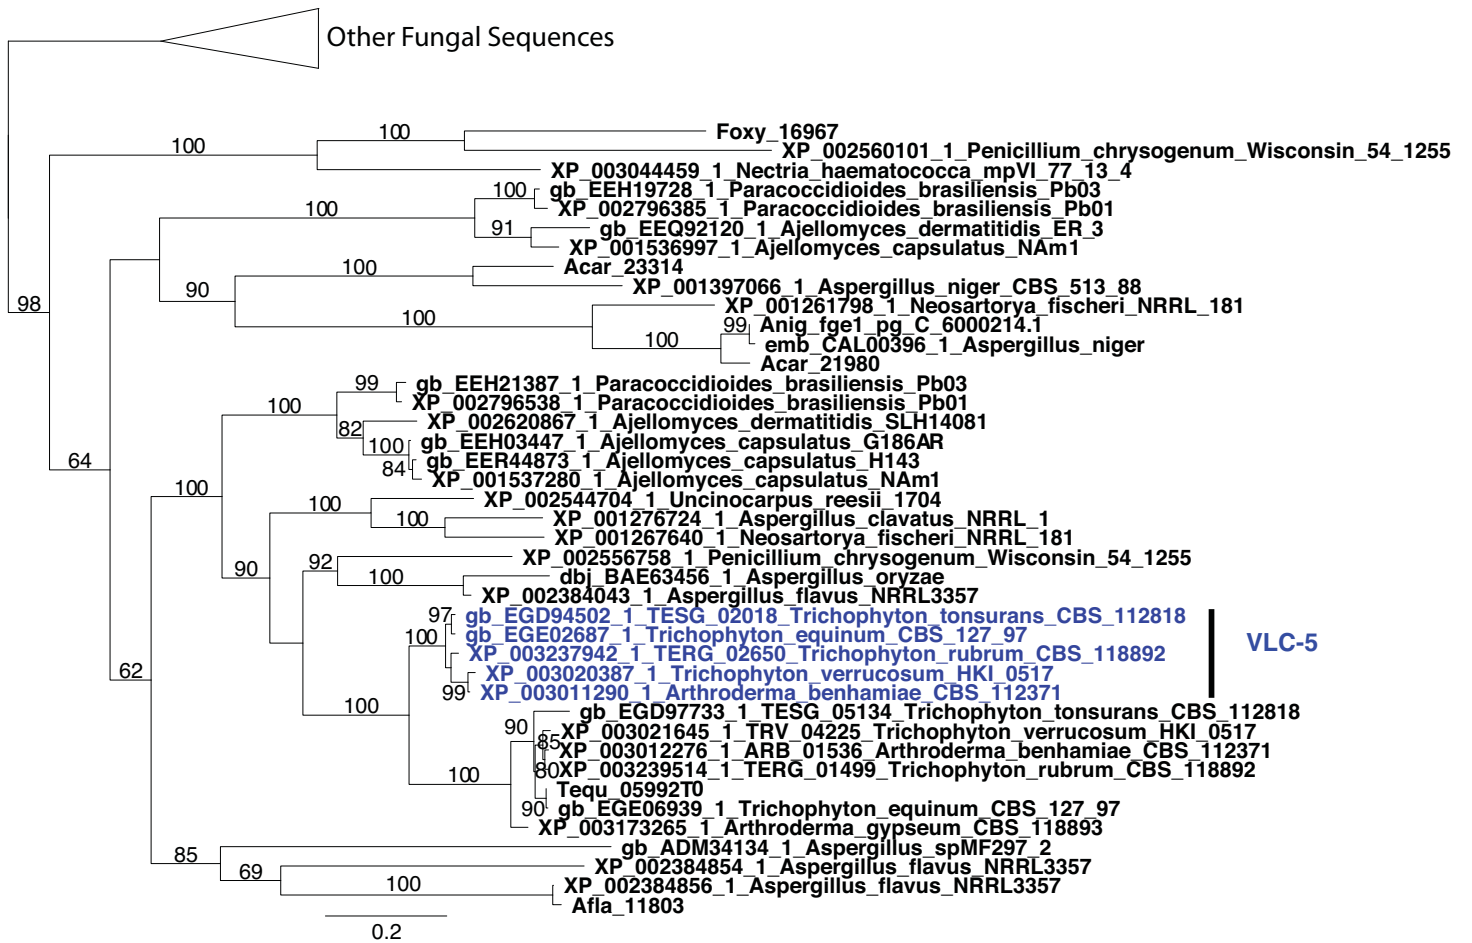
Other Fungal Sequences

100
100
Foxy_16967
XP_002560101_1_Penicillium_chrysogenum_Wisconsin_54_1255
XP_003044459_1_Nectria_haematococca_mpVI_77_13_4
100
gb_EEH19728_1_Paracoccidioides_brasiliensis_Pb03
100
XP_002796385_1_Paracoccidioides_brasiliensis_Pb01
91
gb_EEQ92120_1_Ajellomyces_dermatitidis_ER_3
XP_001536997_1_Ajellomyces_capsulatus_NAm1
100
Acar_23314
90
XP_001397066_1_Aspergillus_niger_CBS_513_88
98
XP_001261798_1_Neosartorya_fischeri_NRRL_181
100
99
Anig_fge1_pg_C_6000214.1
100
emb_CAL00396_1_Aspergillus_niger
Acar_21980
99
gb_EEH21387_1_Paracoccidioides_brasiliensis_Pb03
100
XP_002796538_1_Paracoccidioides_brasiliensis_Pb01
82
XP_002620867_1_Ajellomyces_dermatitidis_SLH14081
100
gb_EEH03447_1_Ajellomyces_capsulatus_G186AR
64
84
gb_EER44873_1_Ajellomyces_capsulatus_H143
100
XP_001537280_1_Ajellomyces_capsulatus_NAm1
100
XP_002544704_1_Uncinocarpus_reesii_1704
100
XP_001276724_1_Aspergillus_clavatus_NRRL_1
XP_001267640_1_Neosartorya_fischeri_NRRL_181
92
XP_002556758_1_Penicillium_chrysogenum_Wisconsin_54_1255
90
100
dbj_BAE63456_1_Aspergillus_oryzae
XP_002384043_1_Aspergillus_flavus_NRRL3357
97
gb_EGD94502_1_TESG_02018_Trichophyton_tonsurans_CBS_112818
100
gb_EGE02687_1_Trichophyton_equinum_CBS_127_97
VLC-5
XP_003237942_1_TERG_02650_Trichophyton_rubrum_CBS_118892
62
XP_003020387_1_Trichophyton_verrucosum_HKI_0517
99
XP_003011290_1_Arthroderma_benhamiae_CBS_112371
100
gb_EGD97733_1_TESG_05134_Trichophyton_tonsurans_CBS_112818
90
XP_003021645_1_TRV_04225_Trichophyton_verrucosum_HKI_0517
85
XP_003012276_1_ARB_01536_Arthroderma_benhamiae_CBS_112371
100
80
XP_003239514_1_TERG_01499_Trichophyton_rubrum_CBS_118892
Tequ_05992T0
90
gb_EGE06939_1_Trichophyton_equinum_CBS_127_97
XP_003173265_1_Arthroderma_gypseum_CBS_118893
85
gb_ADM34134_1_Aspergillus_spMF297_2
69
XP_002384854_1_Aspergillus_flavus_NRRL3357
100
XP_002384856_1_Aspergillus_flavus_NRRL3357
Afla_11803
0.2